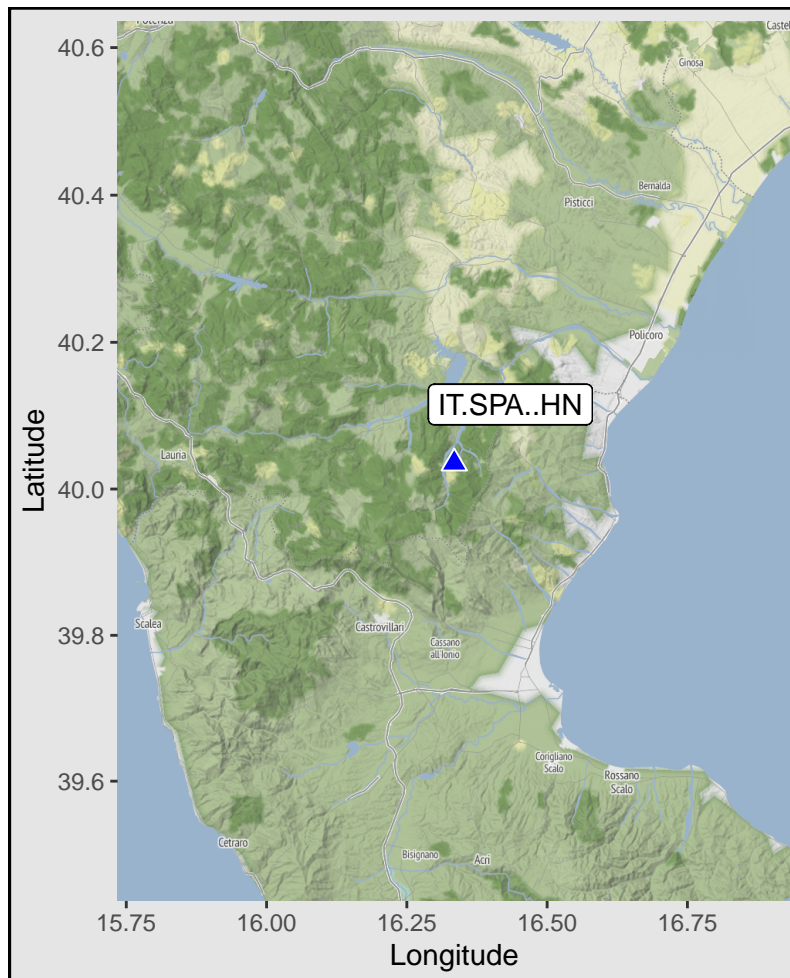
Potenza
Castel
Ginosa
Pisticci
Bernalda
Policoro
IT.SPA..HN
Lauria
Scalea
Castrovillari
Cassano all'Ionio
Corigliano Scalo
Rossano Scalo
Cetraro
Bisignano
Acri

Latitude
40.6
40.4
40.2
40.0
39.8
39.6

15.75
16.00
16.25
16.50
16.75
Longitude